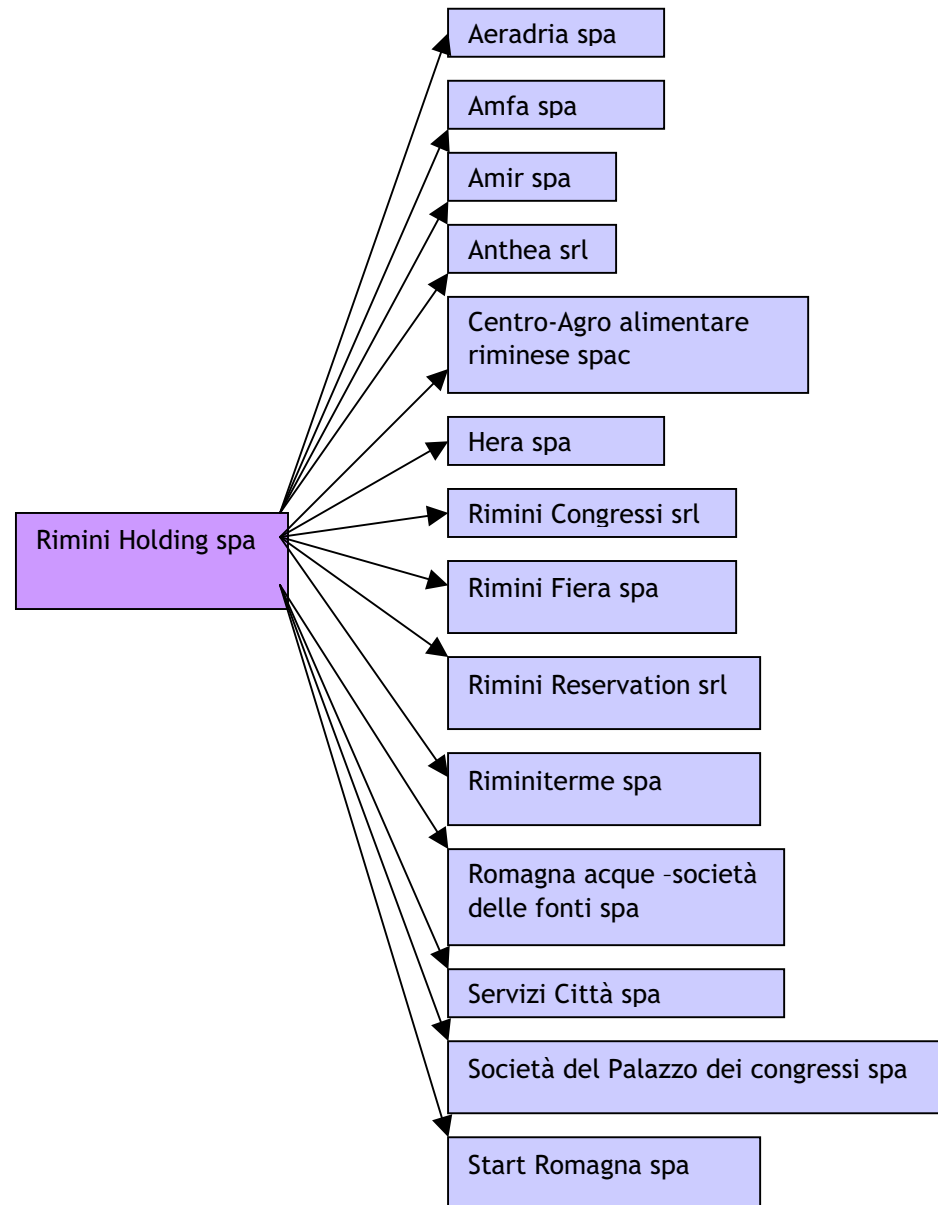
Rimini Holding spa

Aeradria spa

Amfa spa

Amir spa

Anthea srl

Centro-Agro alimentare riminese spac

Hera spa

Rimini Congressi srl

Rimini Fiera spa

Rimini Reservation srl

Riminiterme spa

Romagna acque –società delle fonti spa

Servizi Città spa

Società del Palazzo dei congressi spa

Start Romagna spa